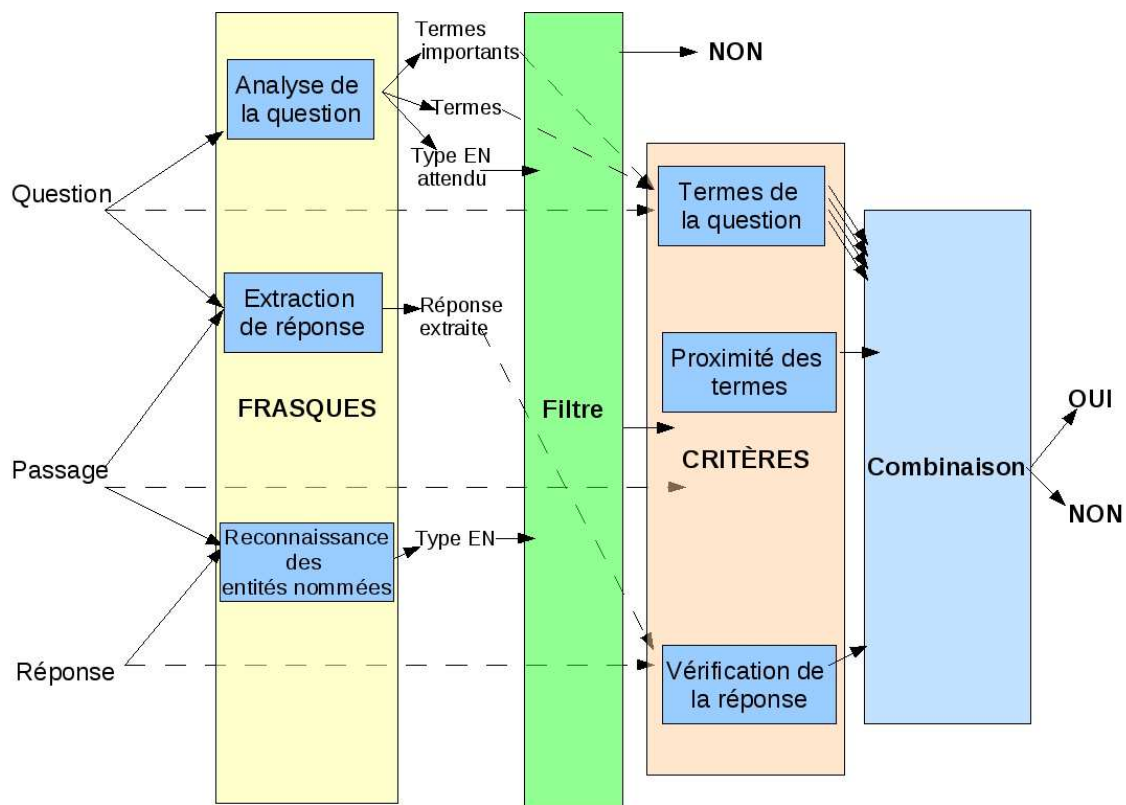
Termes importants

NON

Analyse de la question

Termes

Type EN attendu

Question

Termes de la question

Extraction de réponse

Réponse extraite

Proximité des termes

FRASQUES

Filtre

OUI

CRITÈRES

Combinaison

Passage

NON

Reconnaissance des entités nommées

Type EN

Réponse

Vérification de la réponse